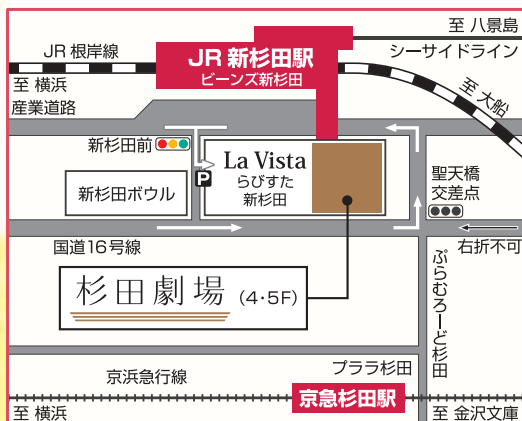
至 八景島

JR 根岸線

JR 新杉田駅
ビーンズ新杉田

シーサイドライン

至 横浜

産業道路

至 大船

新杉田前

P

La Vista
らびすた
新杉田

新杉田ボウル

聖天橋
交差点

国道16号線

右折不可

杉田劇場 (4·5F)

ぷらむろーど杉田

プララ杉田

京浜急行線

京急杉田駅

至 横浜

至 金沢文庫